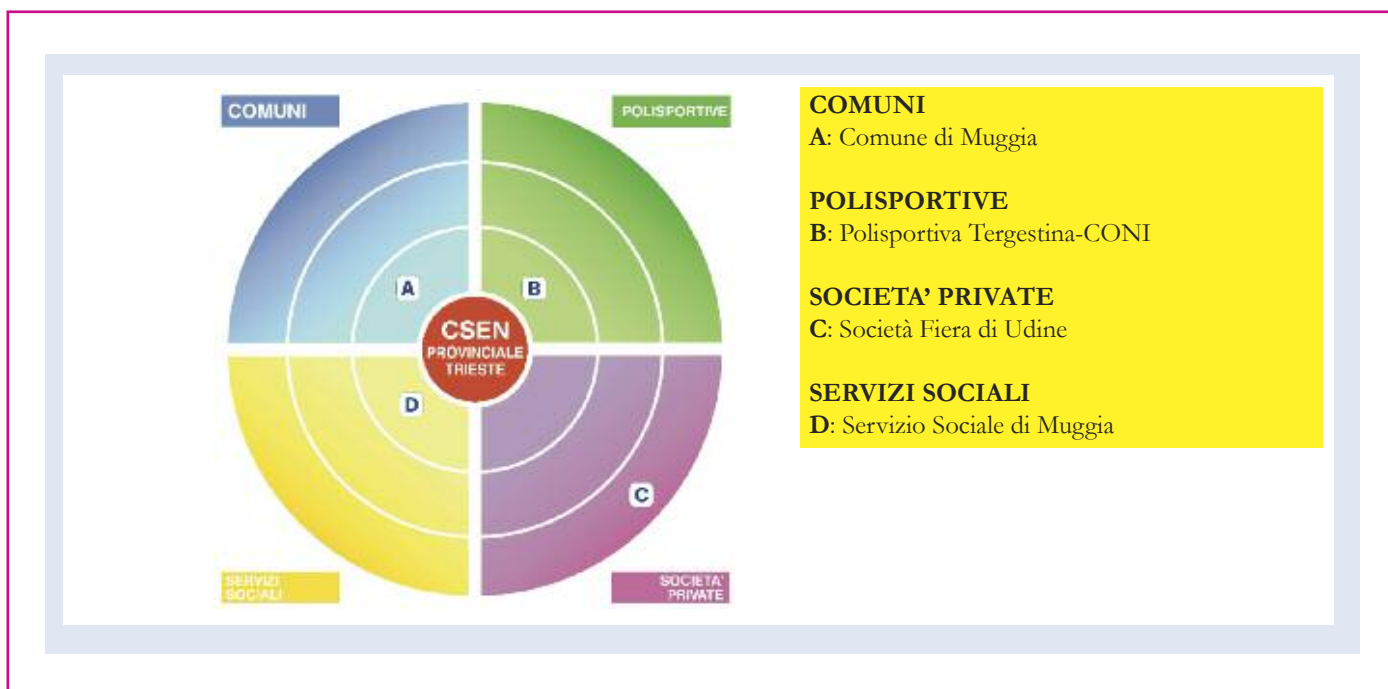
COMUNI

POLISPORTIVE

A

B

CSEN
PROVINCIALE
TRIESTE

D

C

SERVIZI SOCIALI

SOCIETA' PRIVATE

COMUNI
A: Comune di Muggia

POLISPORTIVE
B: Polisportiva Tergestina-CONI

SOCIETA' PRIVATE
C: Società Fiera di Udine

SERVIZI SOCIALI
D: Servizio Sociale di Muggia